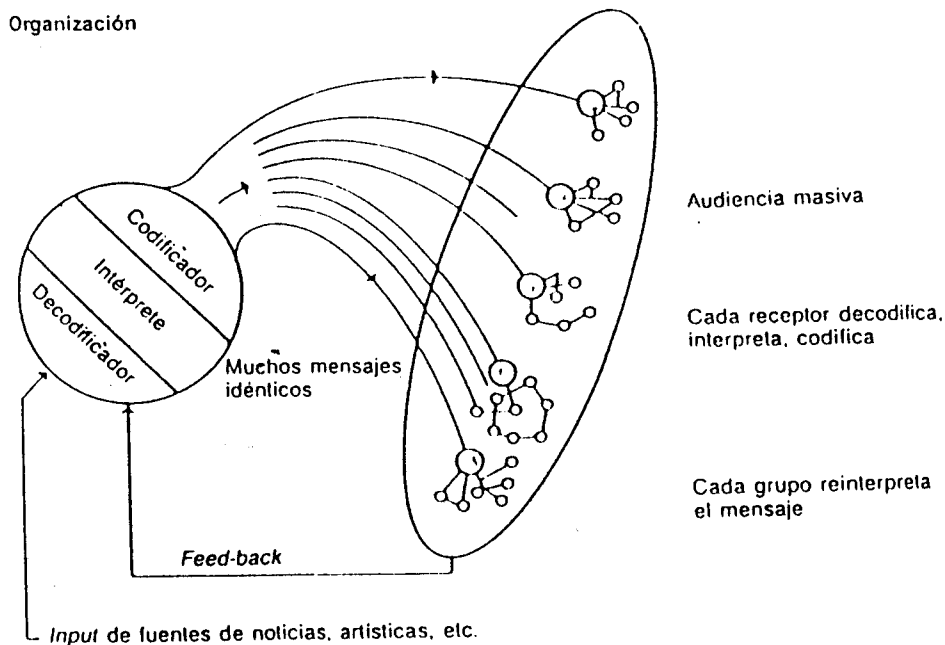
Organización

Codificador

Intérprete

Decodificador

Muchos mensajes idénticos

Audiencia masiva

Cada receptor decodifica, interpreta, codifica

Cada grupo reinterpreta el mensaje

Feed-back

Input de fuentes de noticias, artísticas, etc.